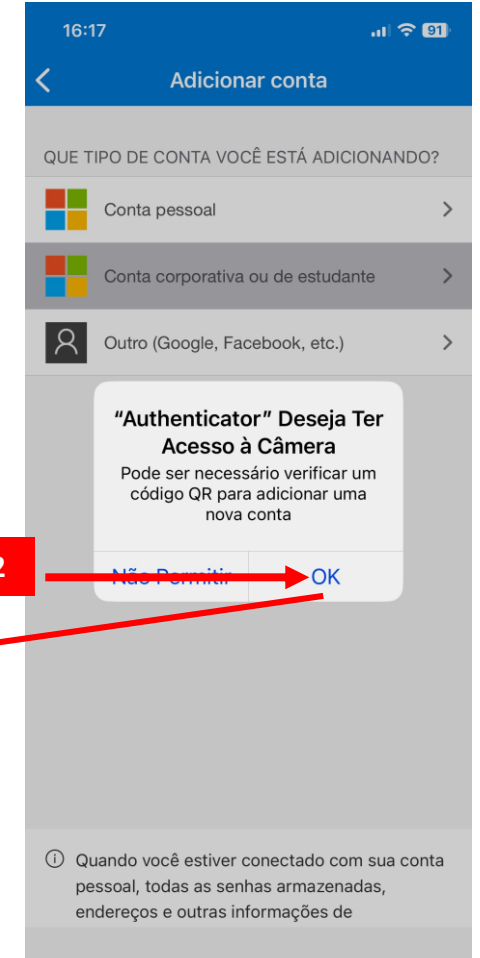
16:17

91

Adicionar conta

QUE TIPO DE CONTA VOCÊ ESTÁ ADICIONANDO?

Conta pessoal

Conta corporativa ou de estudante

Outro (Google, Facebook, etc.)

“Authenticator” Deseja Ter Acesso à Câmera

Pode ser necessário verificar um código QR para adicionar uma nova conta

Não Permitir

OK

2

ⓘ Quando você estiver conectado com sua conta pessoal, todas as senhas armazenadas, endereços e outras informações de